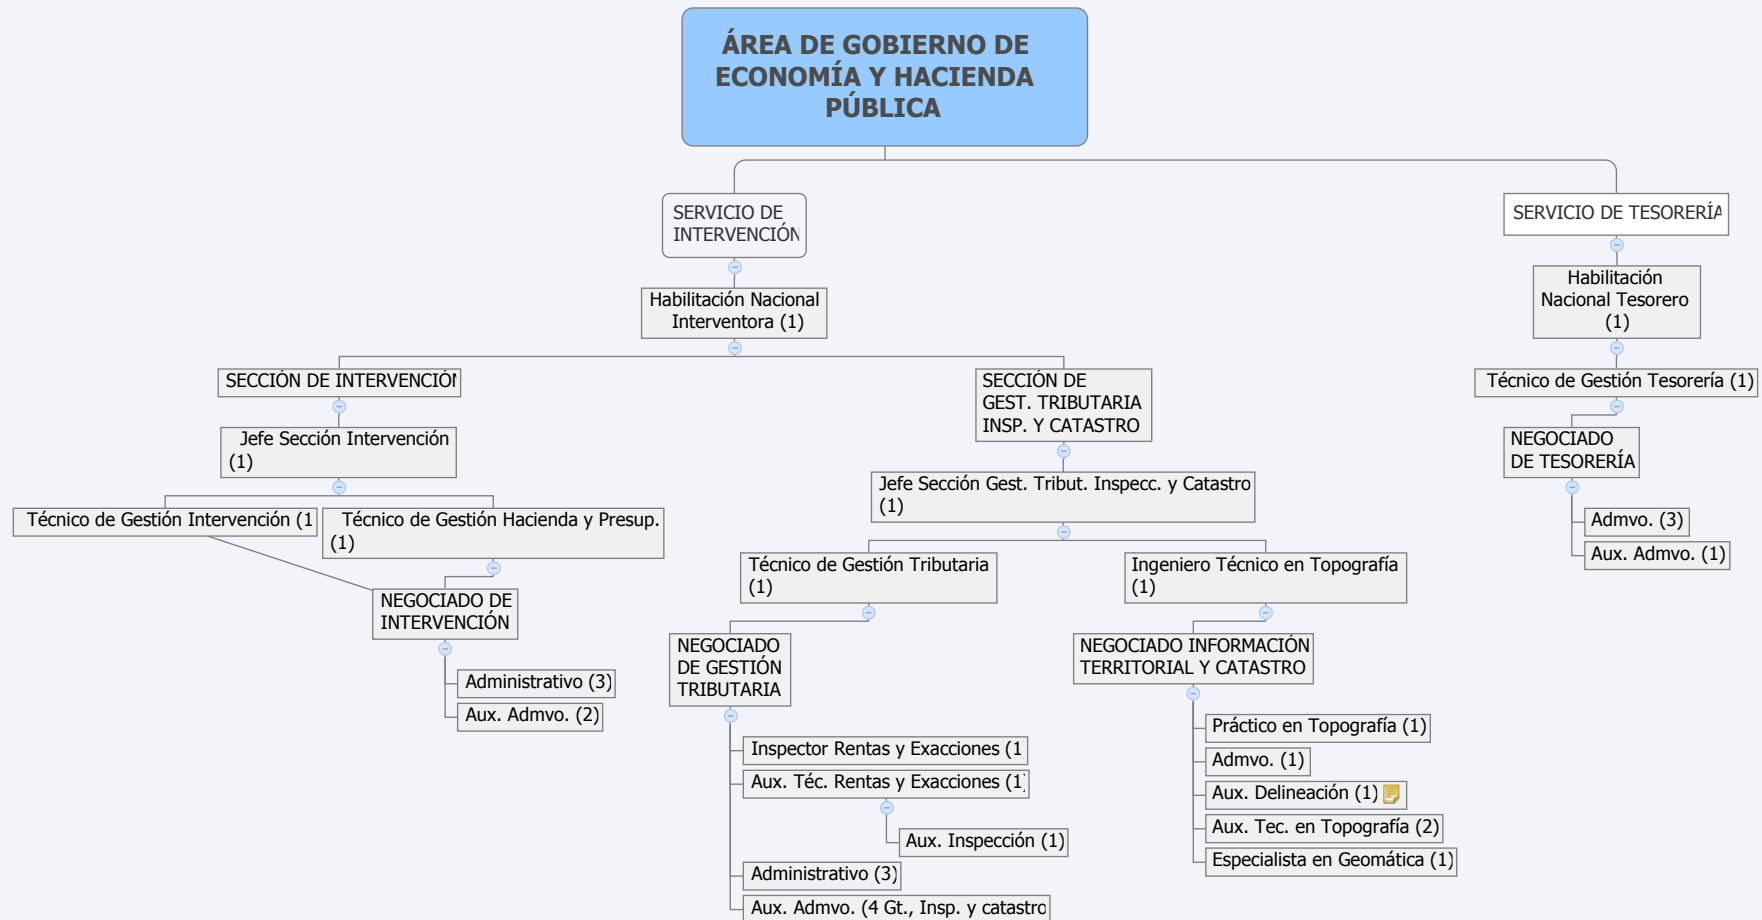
ÁREA DE GOBIERNO DE ECONOMÍA Y HACIENDA PÚBLICA

SERVICIO DE INTERVENCIÓN

Habilitación Nacional Interventora (1)

SECCIÓN DE INTERVENCIÓN

Jefe Sección Intervención (1)

Técnico de Gestión Intervención (1

Técnico de Gestión Hacienda y Presup. (1)

NEGOCIADO DE INTERVENCIÓN

Administrativo (3)

Aux. Admvo. (2)

SECCIÓN DE GEST. TRIBUTARIA INSP. Y CATASTRO

Jefe Sección Gest. Tribut. Inspecc. y Catastro (1)

Técnico de Gestión Tributaria (1)

NEGOCIADO DE GESTIÓN TRIBUTARIA

Inspector Rentas y Exacciones (1

Aux. Téc. Rentas y Exacciones (1

Aux. Inspección (1)

Administrativo (3)

Aux. Admvo. (4 Gt., Insp. y catastro

Ingeniero Técnico en Topografía (1)

NEGOCIADO INFORMACIÓN TERRITORIAL Y CATASTRO

Práctico en Topografía (1)

Admvo. (1)

Aux. Delineación (1)

Aux. Tec. en Topografía (2)

Especialista en Geomática (1)

SERVICIO DE TESORERÍA

Habilitación Nacional Tesorero (1)

Técnico de Gestión Tesorería (1)

NEGOCIADO DE TESORERÍA

Admvo. (3)

Aux. Admvo. (1)